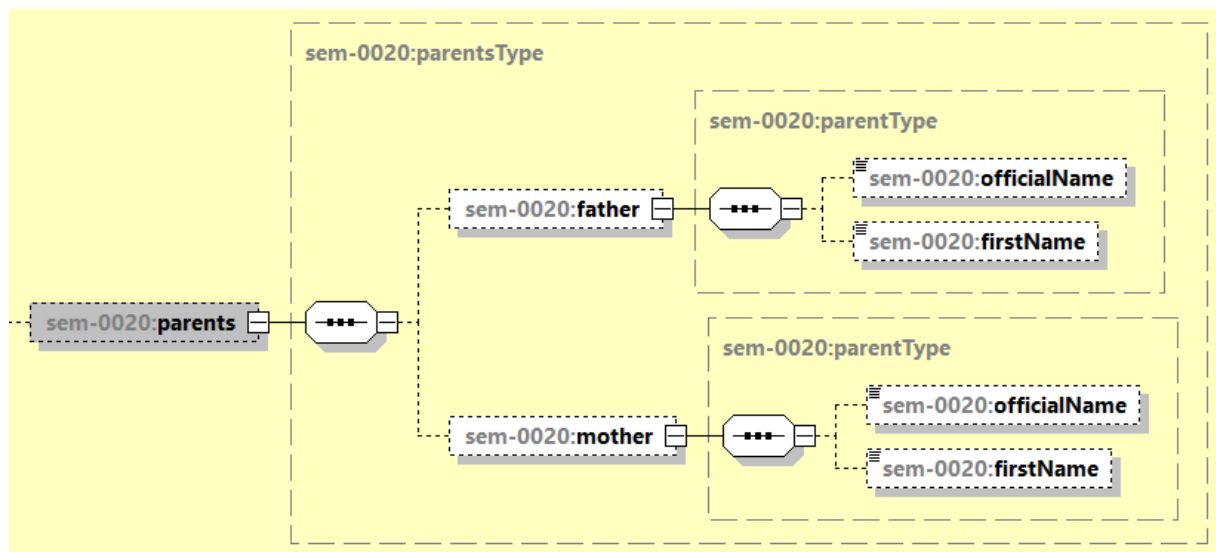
sem-0020:parentsType

sem-0020:parentType

sem-0020:father

sem-0020:officialName

sem-0020:firstName

sem-0020:parents

sem-0020:parentType

sem-0020:mother

sem-0020:officialName

sem-0020:firstName